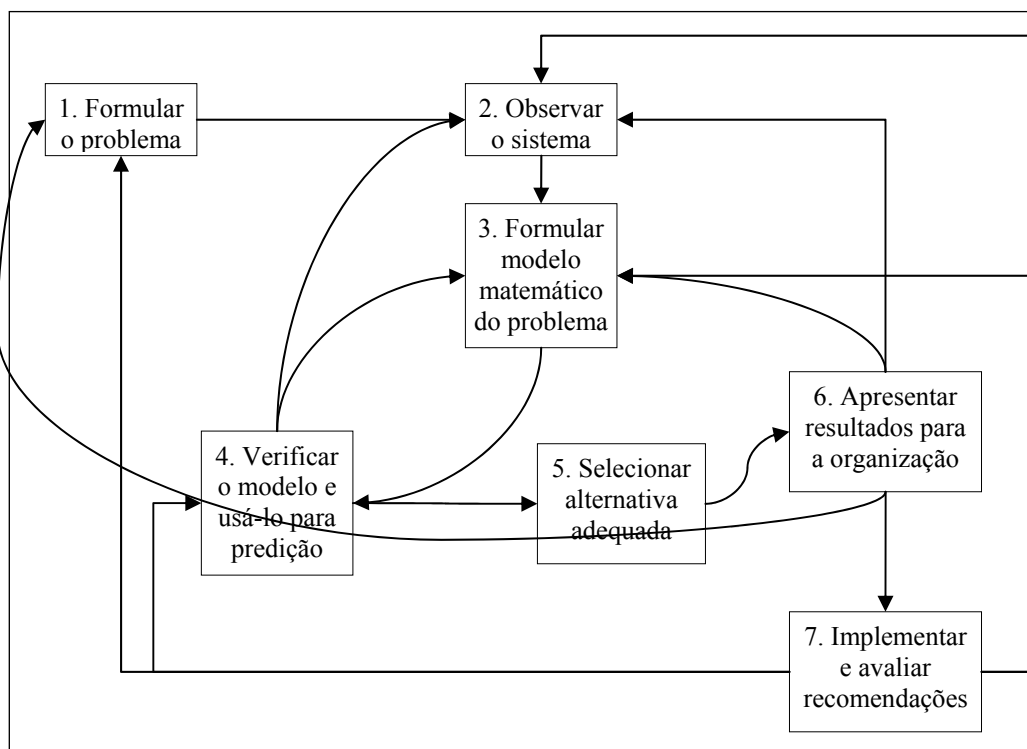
1. Formular o problema

2. Observar o sistema

3. Formular modelo matemático do problema

4. Verificar o modelo e usá-lo para predição

5. Selecionar alternativa adequada

6. Apresentar resultados para a organização

7. Implementar e avaliar recomendações